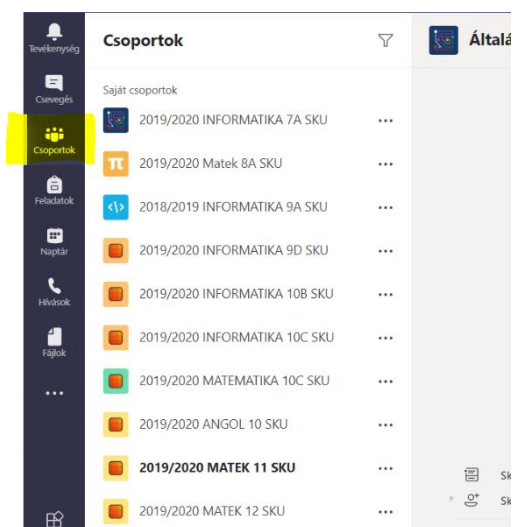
Tevékenység
Csevegés
Csoportok
Feladatok
Naptár
Hívások
Fájlok
...

Csoportok

Saját csoportok

2019/2020 INFORMATIKA 7A SKU ...
π 2019/2020 Matek 8A SKU ...
</> 2018/2019 INFORMATIKA 9A SKU ...
2019/2020 INFORMATIKA 9D SKU ...
2019/2020 INFORMATIKA 10B SKU ...
2019/2020 INFORMATIKA 10C SKU ...
2019/2020 MATEMATIKA 10C SKU ...
2019/2020 ANGOL 10 SKU ...
2019/2020 MATEK 11 SKU ...
2019/2020 MATEK 12 SKU ...

Általá

Sk
Sk